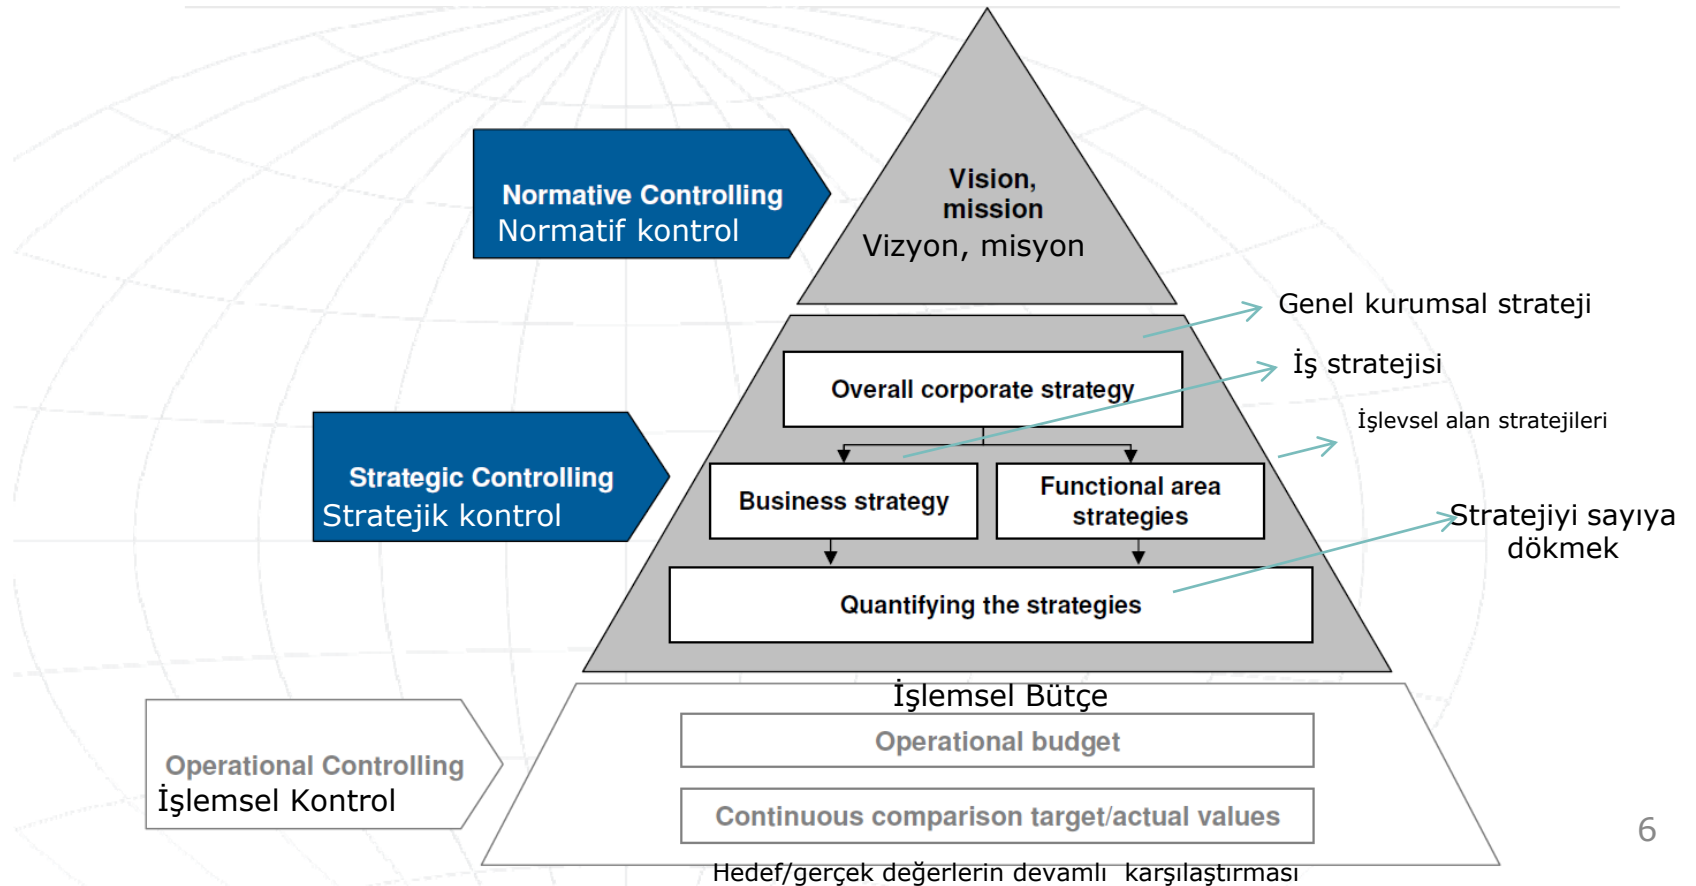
Normative Controlling
Normatif kontrol

Vision, mission
Vizyon, misyon

Genel kurumsal strateji

İş stratejisi

İşlevsel alan stratejileri

Overall corporate strategy

Strategic Controlling
Stratejik kontrol

Business strategy

Functional area strategies

Stratejiyi sayıya dökmek

Quantifying the strategies

İşlemsel Bütçe

Operational budget

Operational Controlling
İşlemsel Kontrol

Continuous comparison target/actual values

Hedef/gerçek değerlerin devamlı karşılaştırması

6